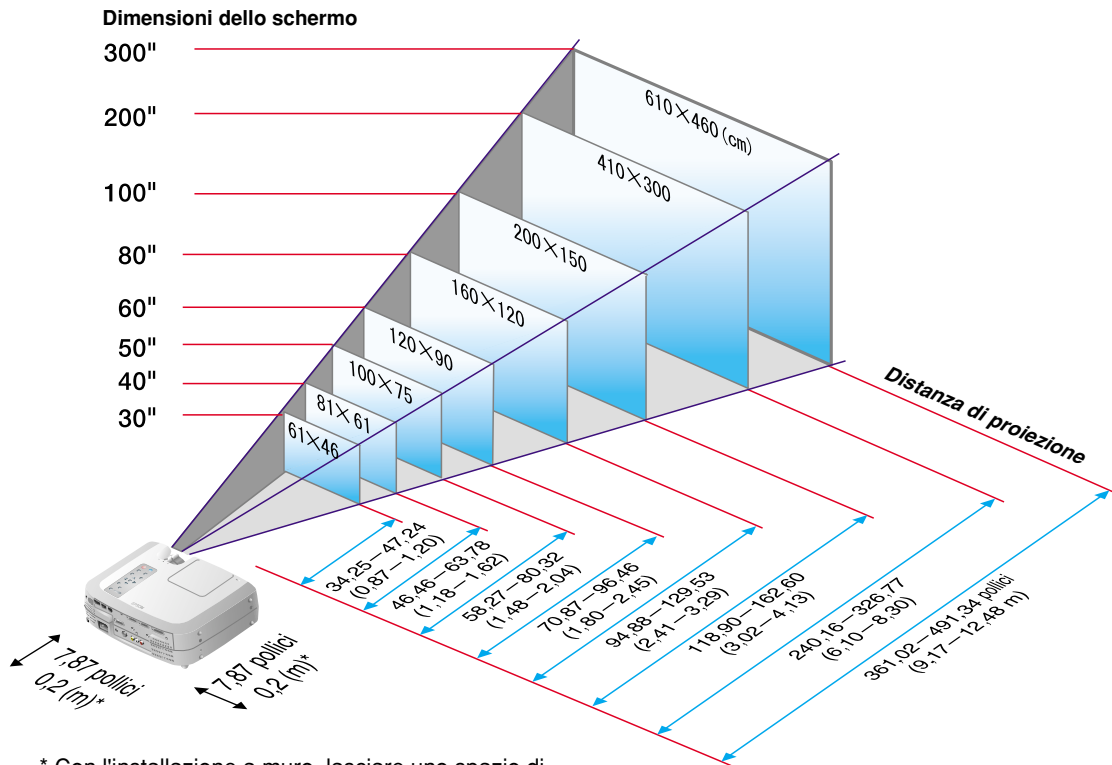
Dimensioni dello schermo

300"

200"

100"

80"

60"

50"

40"

30"

610×460 (cm)

410×300

200×150

160×120

120×90

100×75

81×61

61×46

Distanza di proiezione

34,25–47,24 (0,87–1,20)

46,46–63,78 (1,18–1,62)

58,27–80,32 (1,48–2,04)

70,87–96,46 (1,80–2,45)

94,88–129,53 (2,41–3,29)

118,90–162,60 (3,02–4,13)

240,16–326,77 (6,10–8,30)

361,02–491,34 pollici (9,17–12,48 m)

7,87 pollici 0,2 (m)*

7,87 pollici 0,2 (m)*

* Con l'installazione a muro, lasciare uno spazio di